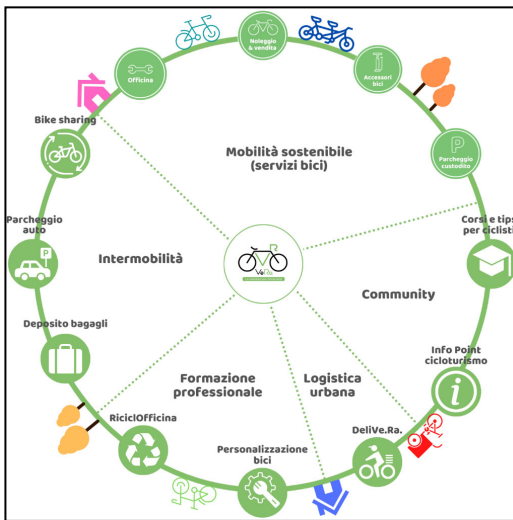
Noleggio & vendita

Officina

Accessori bici

Bike sharing

Parcheggio custodito

Mobilità sostenibile (servizi bici)

Parcheggio auto

Corsi e tips per ciclisti

Intermobilità

Community

Deposito bagagli

Info Point cicloturismo

Formazione professionale

Logistica urbana

RicicIOfficina

DeliVe.Ra.

Personalizzazione bici